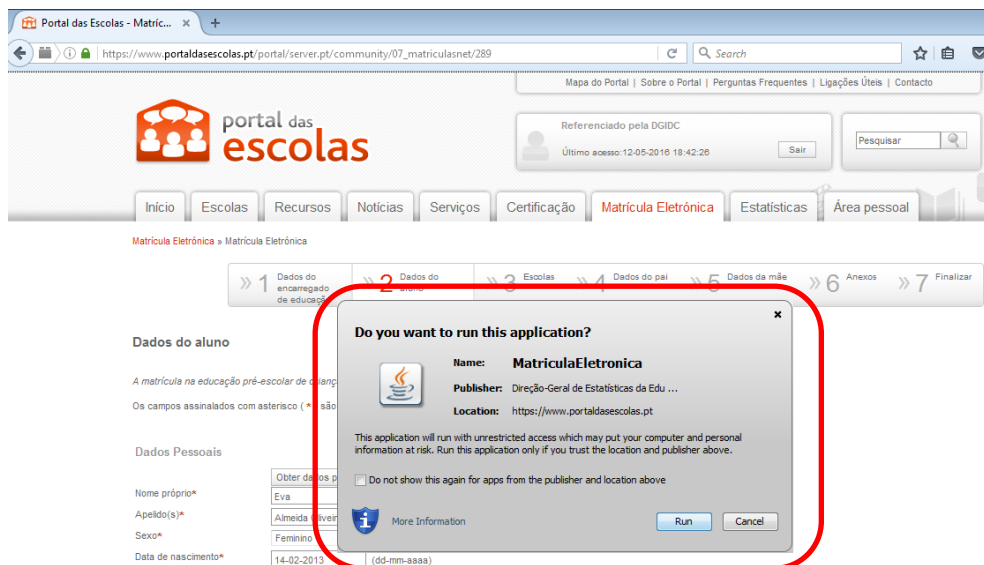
Portal das Escolas - Matríc... ×  +

https://www.portaldasescolas.pt/portal/server.pt/community/07_matriculasnet/289

Search

Mapa do Portal | Sobre o Portal | Perguntas Frequentes | Ligações Úteis | Contacto

portal das escolas

Referenciado pela DGIDC

Último acesso:12-05-2016 18:42:26

Sair

Pesquisar

Início | Escolas | Recursos | Notícias | Serviços | Certificação | Matrícula Eletrónica | Estatísticas | Área pessoal

Matrícula Eletrónica » Matrícula Eletrónica

» 1 Dados do encarregado de educação
» 2 Dados do aluno
» 3 Escolas
» 4 Dados do pai
» 5 Dados da mãe
» 6 Anexos
» 7 Finalizar

Dados do aluno

A matrícula na educação pré-escolar de crianç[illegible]

Os campos assinalados com asterisco ( * ) são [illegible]

Dados Pessoais

Obter dados p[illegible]

Nome próprio* Eva

Apelido(s)* Almeida Oliveir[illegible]

Sexo* Feminino

Data de nascimento* 14-02-2013 (dd-mm-aaaa)

Do you want to run this application?

×

Name: MatriculaEletronica

Publisher: Direção-Geral de Estatísticas da Edu ...

Location: https://www.portaldasescolas.pt

This application will run with unrestricted access which may put your computer and personal information at risk. Run this application only if you trust the location and publisher above.

Do not show this again for apps from the publisher and location above

More Information

Run

Cancel